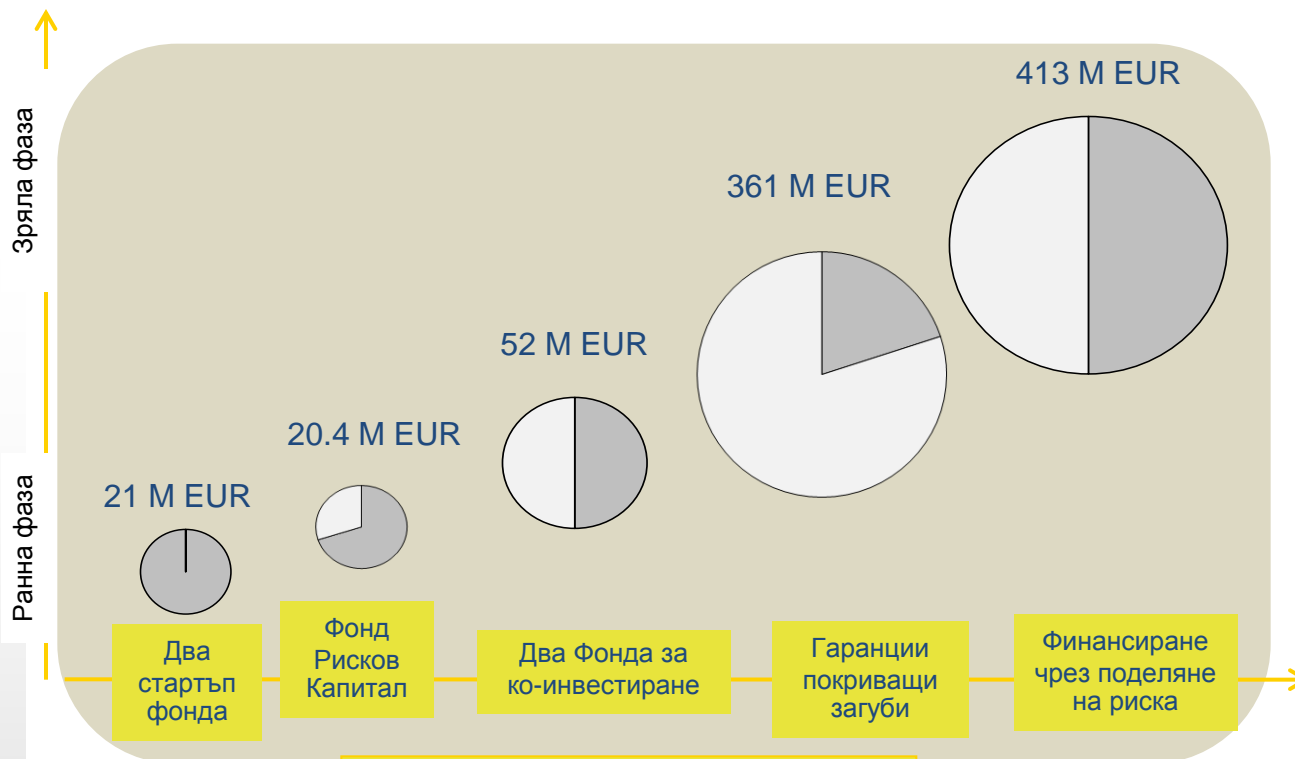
Зряла фаза

Ранна фаза

413 M EUR

361 M EUR

52 M EUR

20.4 M EUR

21 M EUR

Два стартъп фонда

Фонд Рисков Капитал

Два Фонда за ко-инвестиране

Гаранции покриващи загуби

Финансиране чрез поделяне на риска